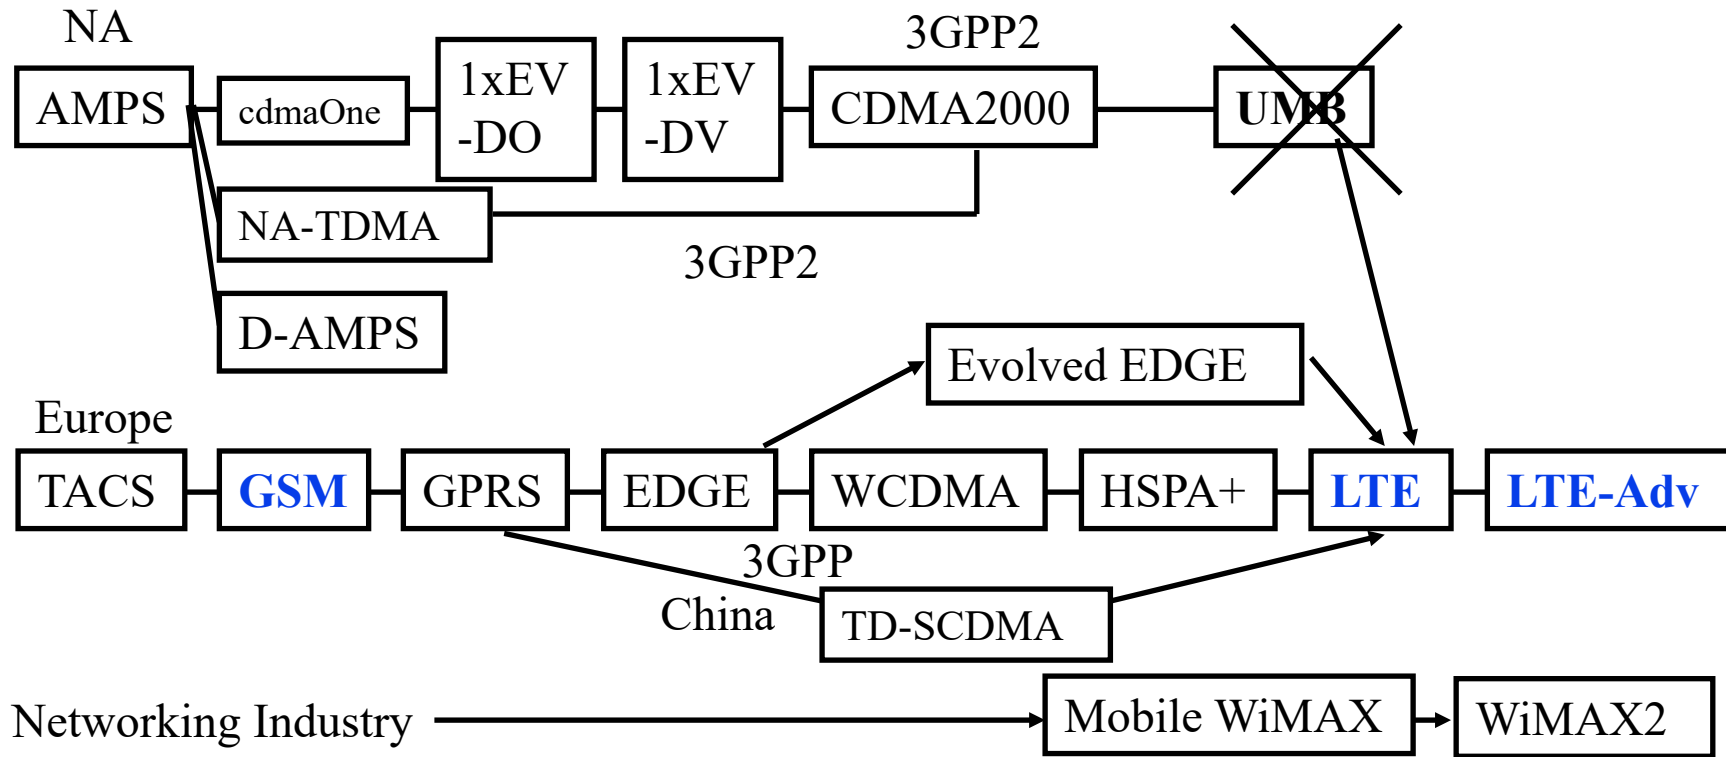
NA

AMPS

cdmaOne

1xEV -DO

1xEV -DV

3GPP2

CDMA2000

UMB

NA-TDMA

3GPP2

D-AMPS

Evolved EDGE

Europe

TACS

GSM

GPRS

EDGE

WCDMA

HSPA+

LTE

LTE-Adv

3GPP

China

TD-SCDMA

Networking Industry

Mobile WiMAX

WiMAX2